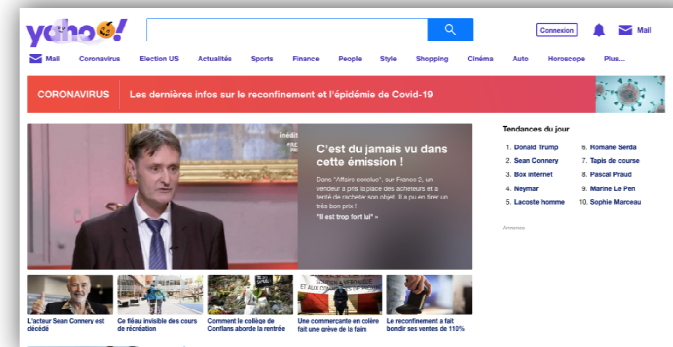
yahoo!

Connexion Mail

Mail Coronavirus Election US Actualités Sports Finance People Style Shopping Cinéma Auto Horoscope Plus...

CORONAVIRUS Les dernières infos sur le reconfinement et l'épidémie de Covid-19

inédit

C'est du jamais vu dans cette émission !

Dans "Affaire conclue", sur France 2, un vendeur a pris la place des acheteurs et a tenté de racheter son objet. Il a pu en tirer un très bon prix !

"Il est trop fort lui" »

Tendances du jour

1. Donald Trump
2. Sean Connery
3. Box internet
4. Neymar
5. Lacoste homme
6. Romane Serda
7. Tapis de course
8. Pascal Praud
9. Marine Le Pen
10. Sophie Marceau

Annonces

L'acteur Sean Connery est décédé

Ce fléau invisible des cours de récréation

Comment le collège de Conflans aborde la rentrée

Une commerçante en colère fait une grève de la faim

Le reconfinement a fait bondir ses ventes de 110%